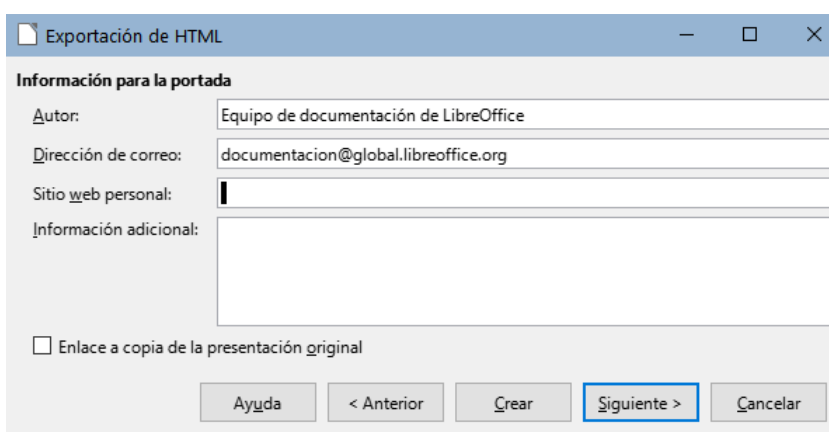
Exportación de HTML

Información para la portada

Autor: Equipo de documentación de LibreOffice

Dirección de correo: documentacion@global.libreoffice.org

Sitio web personal:

Información adicional:

Enlace a copia de la presentación original

Ayuda
< Anterior
Crear
Siguiente >
Cancelar